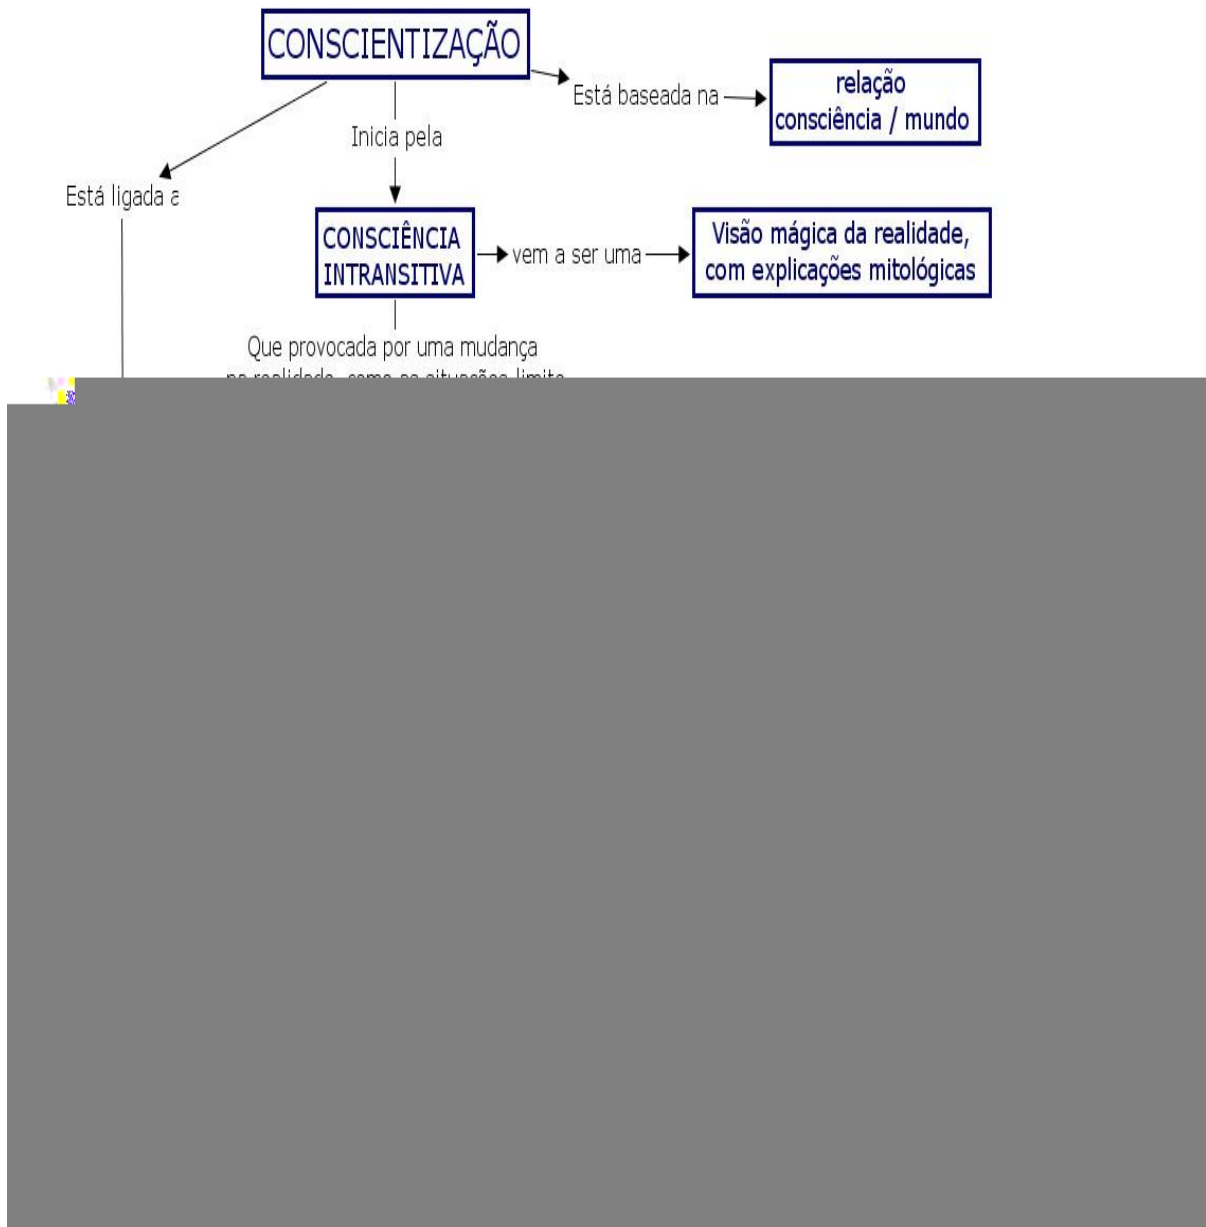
CONSCIENTIZAÇÃO

Está baseada na

relação consciência / mundo

Inicia pela

Está ligada a

CONSCIÊNCIA INTRANSITIVA

vem a ser uma

Visão mágica da realidade, com explicações mitológicas

Que provocada por uma mudança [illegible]